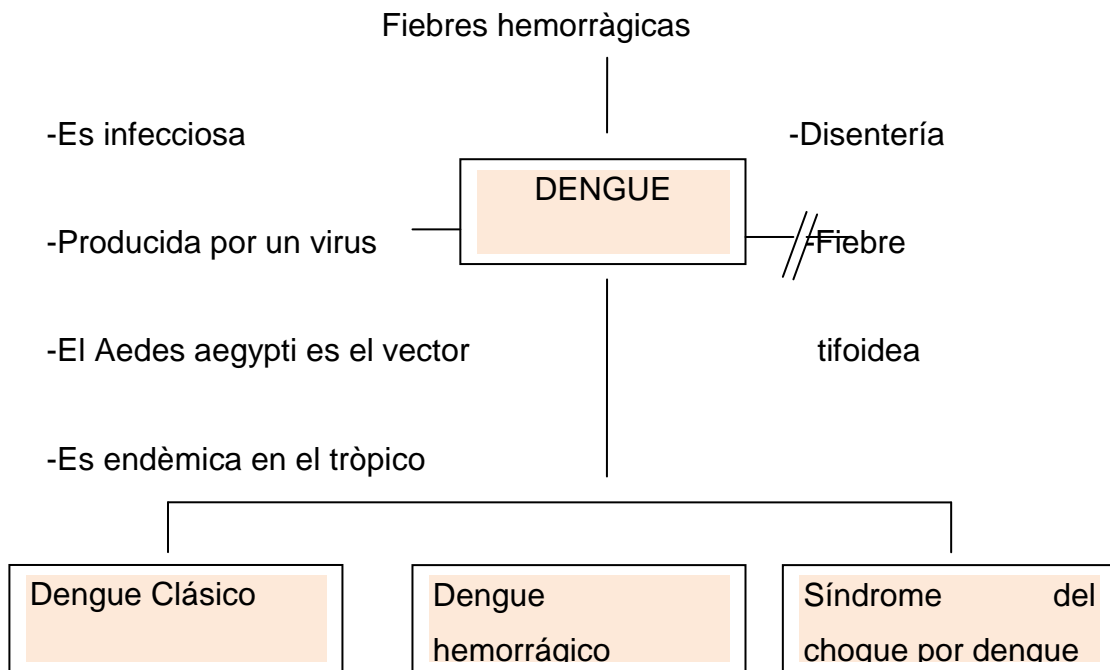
Fiebres hemorràgicas

-Es infecciosa

-Producida por un virus

-El Aedes aegypti es el vector

-Es endèmica en el tròpico

DENGUE

-Disentería

-Fiebre tifoidea

Dengue Clásico

Dengue hemorrágico

Síndrome del choque por dengue